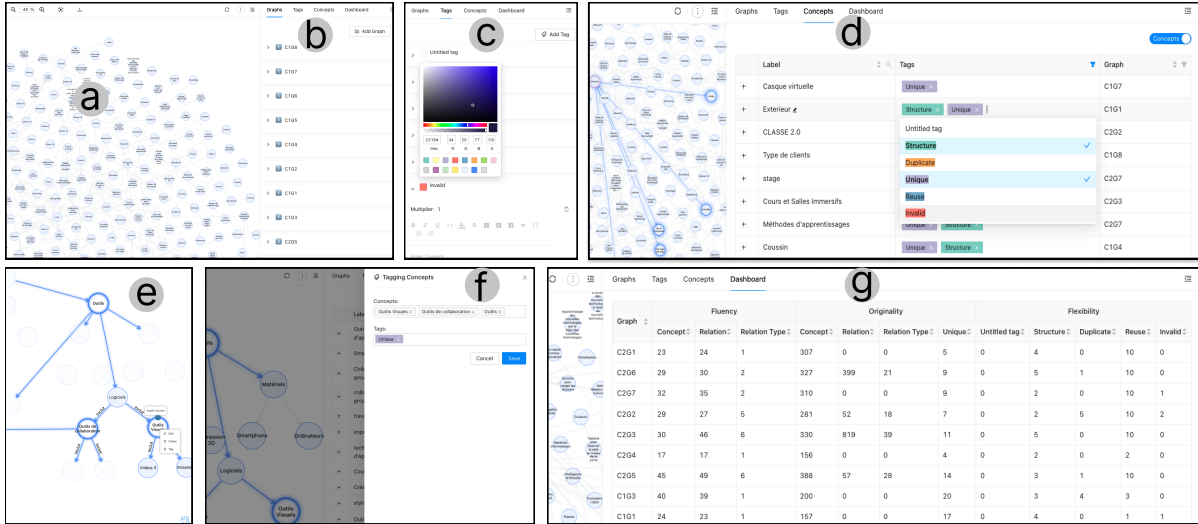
a

45 %

Graphs Tags Concepts Dashboard

b

Add Graph

C1G8
C1G7
C1G6
C1G5
C1G4
C1G2
C1G1
C1G3
C2G5

Graphs Tags Concepts Dashboard

c

Add Tag

Untitled tag

22194 34 25 77 100
Hex R G B A

Invalid

Multiplier: 1

Graphs Tags Concepts Dashboard

d

Concepts

| | Label | Tags | Graph |
|---|---|---|---|
| + | Casque virtuelle | Unique | C1G7 |
| + | Exterieur | Structure Unique | C1G1 |
| + | CLASSE 2.0 | | C2G2 |
| + | Type de clients | | C1G8 |
| + | stage | | C2G7 |
| + | Cours et Salles Immersifs | | C2G3 |
| + | Méthodes d'apprentissages | Unique Structure | C2G7 |
| + | Coussin | Unique Structure | C1G4 |

Untitled tag
Structure
Duplicate
Unique
Reuse
Invalid

e

Outils
Logiciels
Outils de collaboration
Outils Visuels
Vidéos 3

f

Graphs

Tagging Concepts

Concepts:
Outils Visuels
Outils de collaboration
Outils

Tags:
Unique

Cancel Save

Matériels
Smartphone
Ordinateurs
Logiciels
Outils Visuels

Graphs Tags Concepts Dashboard

g

| Graph | Fluency Concept | Relation | Relation Type | Originality Concept | Relation | Relation Type | Unique | Flexibility Untitled tag | Structure | Duplicate | Reuse | Invalid |
|---|---|---|---|---|---|---|---|---|---|---|---|---|
| C2G1 | 23 | 24 | 1 | 307 | 0 | 0 | 5 | 0 | 4 | 0 | 10 | 0 |
| C2G6 | 29 | 30 | 2 | 327 | 399 | 21 | 9 | 0 | 5 | 1 | 10 | 0 |
| C2G7 | 32 | 35 | 2 | 310 | 0 | 0 | 9 | 0 | 2 | 0 | 10 | 1 |
| C2G2 | 29 | 27 | 5 | 281 | 52 | 18 | 7 | 0 | 2 | 5 | 10 | 2 |
| C2G3 | 30 | 46 | 6 | 330 | 819 | 39 | 11 | 0 | 5 | 0 | 10 | 0 |
| C2G4 | 17 | 17 | 1 | 156 | 0 | 0 | 4 | 0 | 2 | 0 | 2 | 0 |
| C2G5 | 45 | 49 | 6 | 388 | 57 | 28 | 14 | 0 | 3 | 1 | 10 | 0 |
| C1G3 | 40 | 39 | 1 | 200 | 0 | 0 | 20 | 0 | 3 | 4 | 3 | 0 |
| C1G1 | 24 | 23 | 1 | 157 | 0 | 0 | 17 | 0 | 4 | 0 | 1 | 1 |